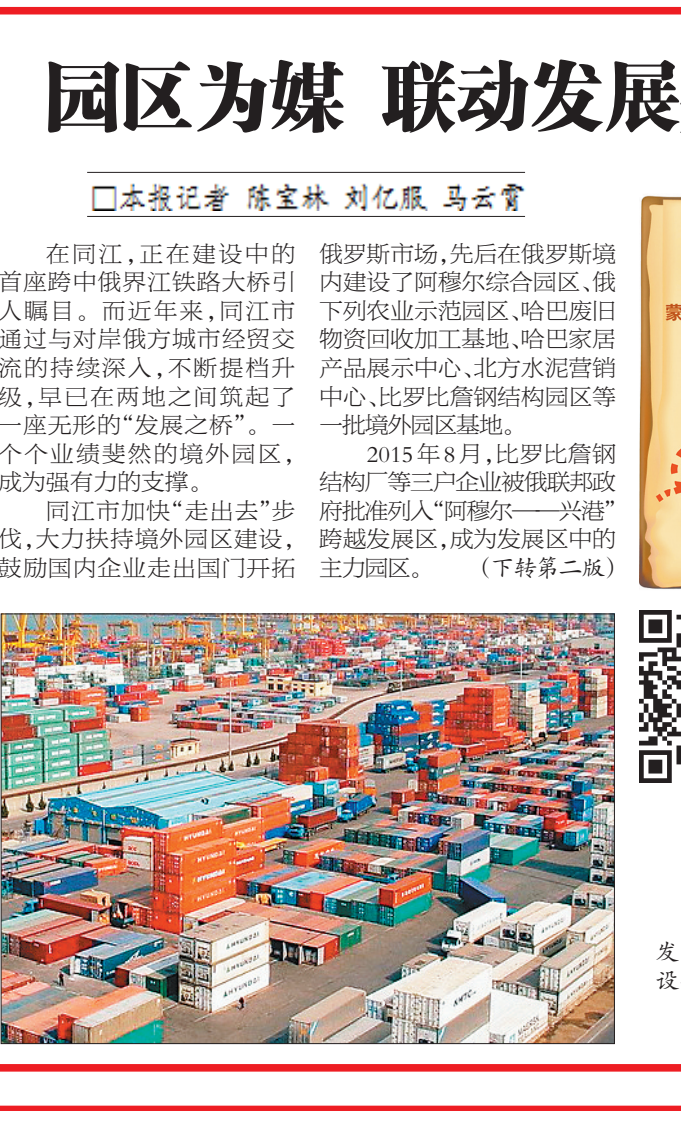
园区为媒 联动发展

□本报记者 陈宝林 刘亿服 马云霄

在同江，正在建设中的首座跨中俄界江铁路大桥引人瞩目。而近年来，同江市通过与对岸俄方城市经贸交流的持续深入，不断提档升级，早已在两地之间筑起了一座无形的“发展之桥”。一个个业绩斐然的境外园区，成为强有力的支撑。

同江市加快“走出去”步伐，大力扶持境外园区建设，鼓励国内企业走出国门开拓俄罗斯市场，先后在俄罗斯境内建设了阿穆尔综合园区、俄下列农业示范园区、哈巴废旧物资回收加工基地、哈巴家居产品展示中心、北方水泥营销中心、比罗比詹钢结构园区等一批境外园区基地。

2015年8月，比罗比詹钢结构厂等三户企业被俄联邦政府批准列入“阿穆尔——兴港”跨越发展区，成为发展区中的主力园区。 （下转第二版）

蒙

发
设

HYUNDAI
HYUNDAI
HYUNDAI
HYUNDAI
NMTC